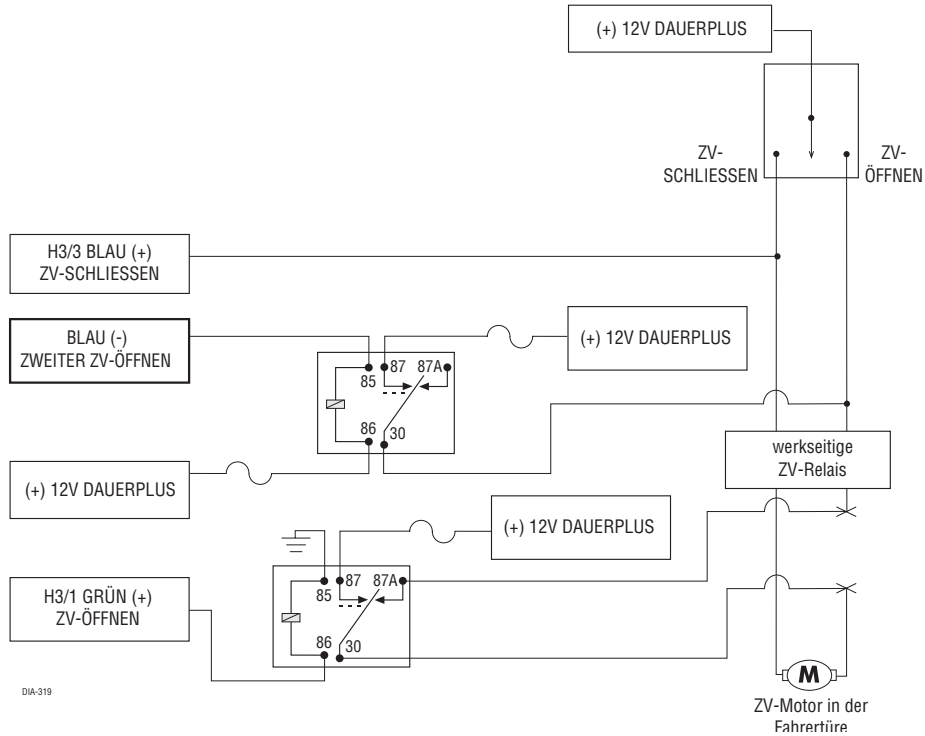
(+) 12V DAUERPLUS

ZV-SCHLIESSEN

ZV-ÖFFNEN

H3/3 BLAU (+) ZV-SCHLIESSEN

BLAU (-) ZWEITER ZV-ÖFFNEN

(+) 12V DAUERPLUS

85 87 87A

86 30

(+) 12V DAUERPLUS

werkseitige ZV-Relais

(+) 12V DAUERPLUS

H3/1 GRÜN (+) ZV-ÖFFNEN

85 87 87A

86 30

M

DIA-319

ZV-Motor in der Fahrertüre